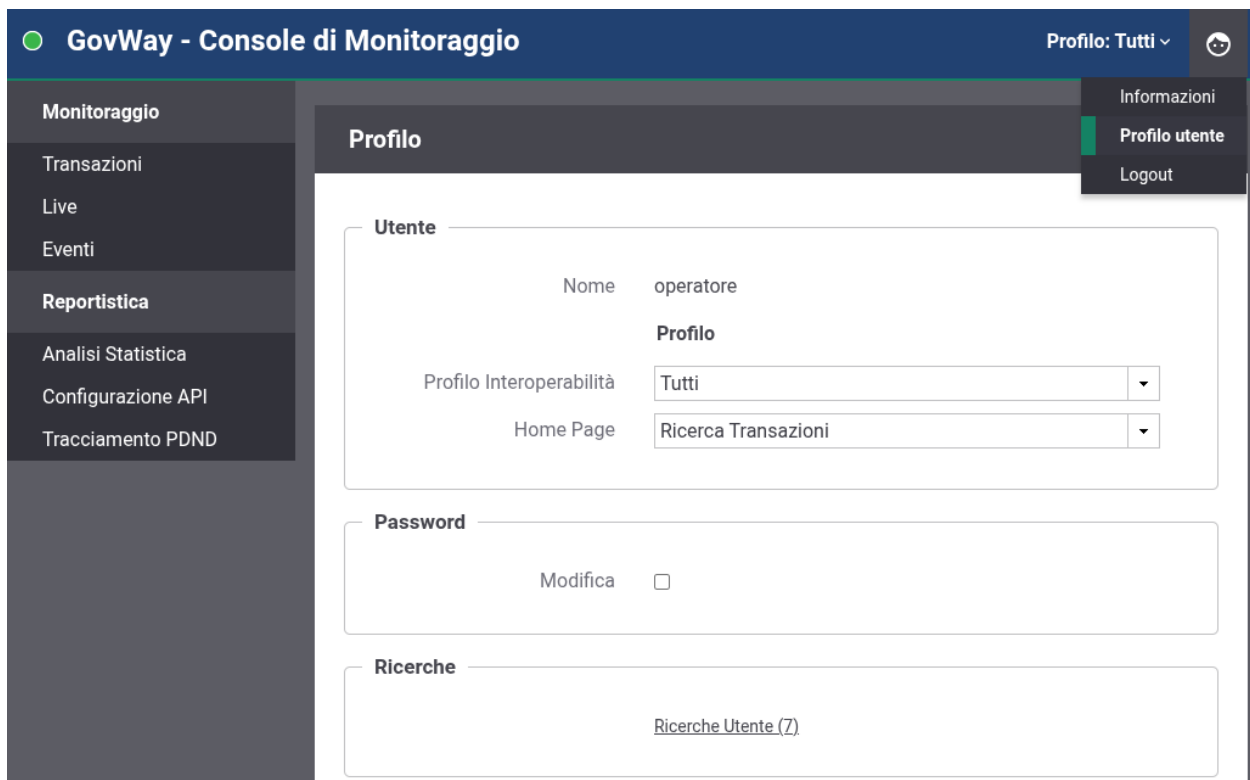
GovWay - Console di Monitoraggio

Profilo: Tutti

Informazioni
Profilo utente
Logout

Monitoraggio
Transazioni
Live
Eventi
Reportistica
Analisi Statistica
Configurazione API
Tracciamento PDND

Profilo

Utente

Nome operatore

Profilo

Profilo Interoperabilità Tutti

Home Page Ricerca Transazioni

Password

Modifica

Ricerche

Ricerche Utente (7)